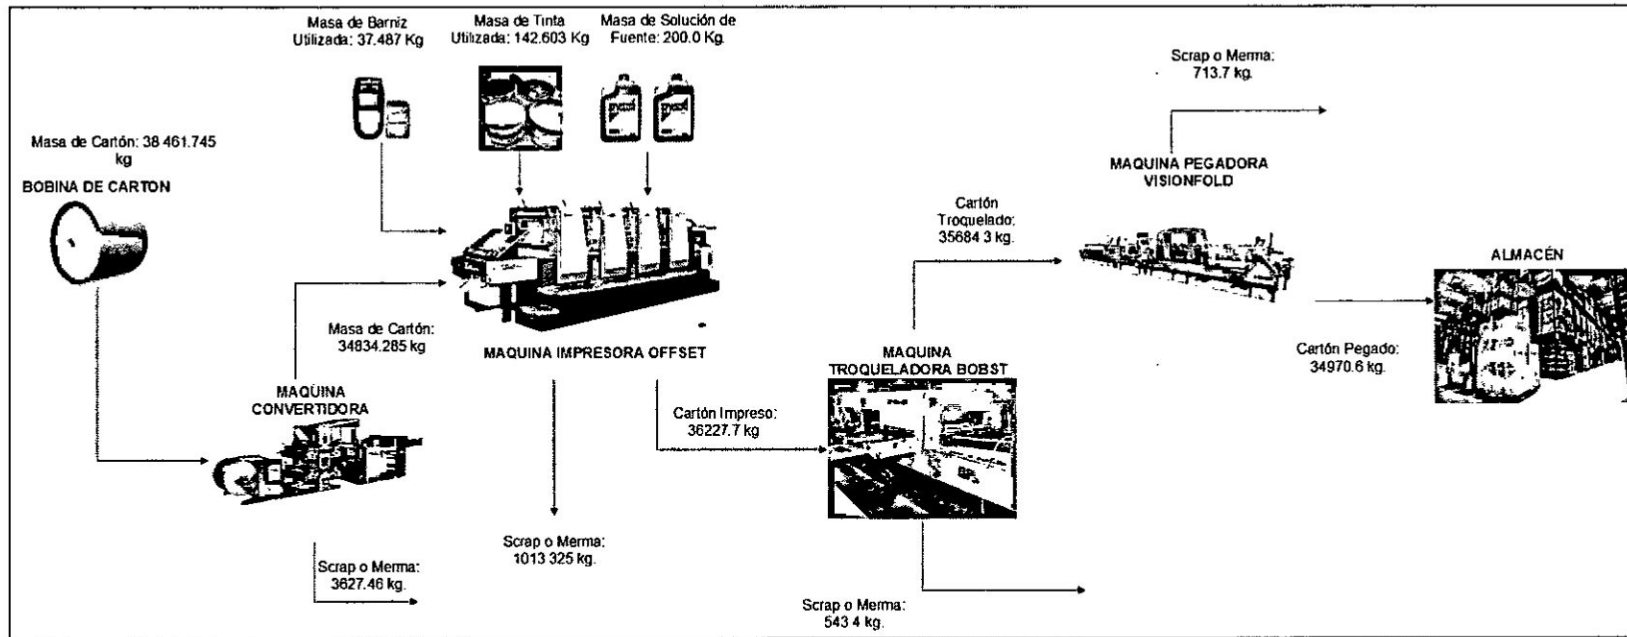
Masa de Barniz Utilizada: 37.487 Kg

Masa de Tinta Utilizada: 142.603 Kg

Masa de Solución de Fuente: 200.0 Kg.

Scrap o Merma: 713.7 kg.

Masa de Cartón: 38 461.745 kg

BOBINA DE CARTON

MAQUINA PEGADORA VISIONFOLD

Cartón Troquelado: 35684 3 kg.

ALMACÉN

Masa de Cartón: 34834.285 kg

MAQUINA IMPRESORA OFFSET

Cartón Pegado: 34970.6 kg.

MAQUINA TROQUELADORA BOBST

MAQUINA CONVERTIDORA

Cartón Impreso: 36227.7 kg

Scrap o Merma: 1013 325 kg.

Scrap o Merma: 3627.46 kg.

Scrap o Merma: 543 4 kg.